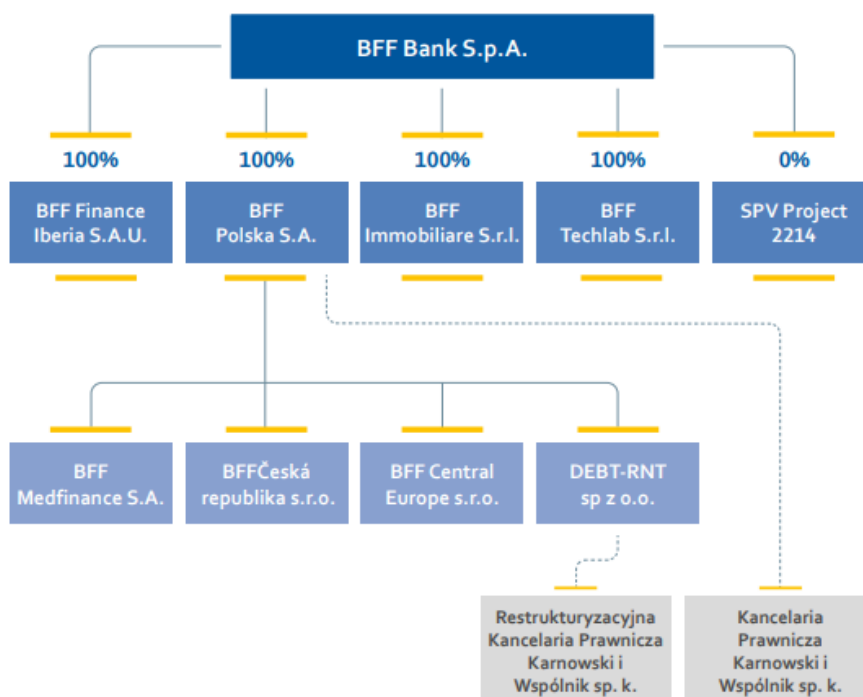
BFF Bank S.p.A.

100%
BFF Finance Iberia S.A.U.

100%
BFF Polska S.A.

100%
BFF Immobiliare S.r.l.

100%
BFF Techlab S.r.l.

0%
SPV Project 2214

BFF Medfinance S.A.

BFFČeská republika s.r.o.

BFF Central Europe s.r.o.

DEBT-RNT sp z o.o.

Restrukturyzacyjna Kancelaria Prawnicza Karnowski i Wspólnik sp. k.

Kancelaria Prawnicza Karnowski i Wspólnik sp. k.